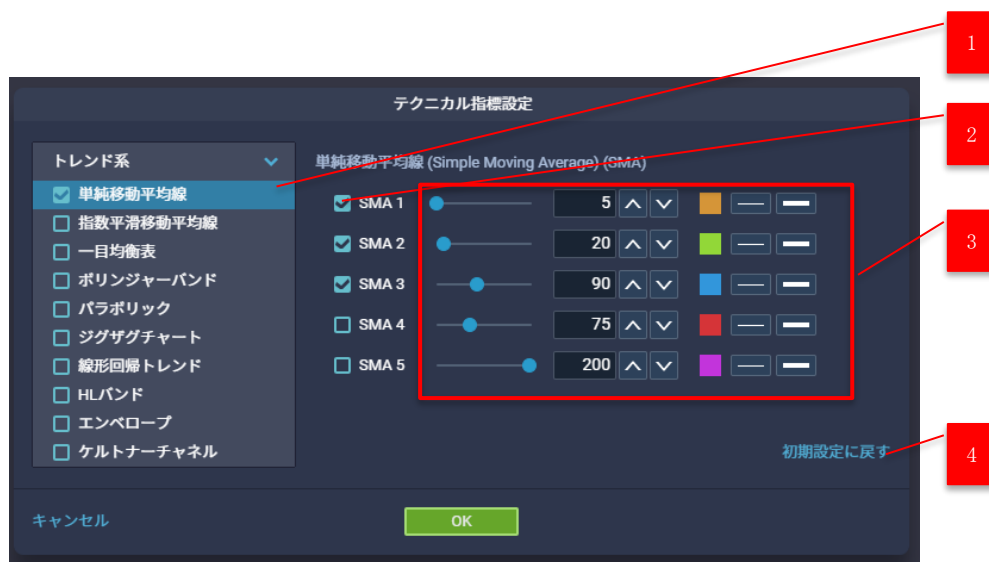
1

テクニカル指標設定

2

トレンド系

単純移動平均線

指数平滑移動平均線

一目均衡表

ボリンジャーバンド

パラボリック

ジグザグチャート

線形回帰トレンド

HLバンド

エンベロープ

ケルトナーチャネル

単純移動平均線 (Simple Moving Average) (SMA)

3

SMA 1 5

SMA 2 20

SMA 3 90

SMA 4 75

SMA 5 200

初期設定に戻す

4

キャンセル

OK